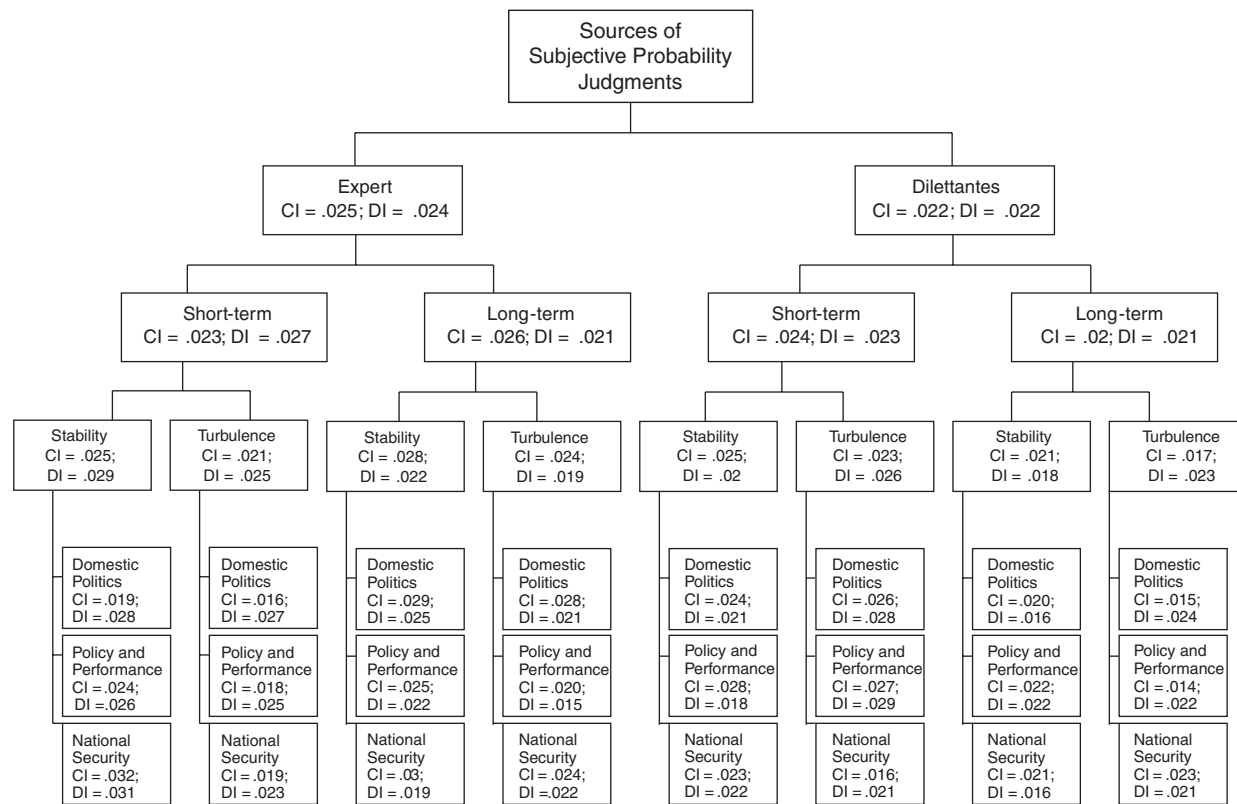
Sources of Subjective Probability Judgments

Expert
CI = .025; DI = .024

Dilettantes
CI = .022; DI = .022

Short-term
CI = .023; DI = .027

Long-term
CI = .026; DI = .021

Short-term
CI = .024; DI = .023

Long-term
CI = .02; DI = .021

Stability
CI = .025;
DI = .029

Turbulence
CI = .021;
DI = .025

Stability
CI = .028;
DI = .022

Turbulence
CI = .024;
DI = .019

Stability
CI = .025;
DI = .02

Turbulence
CI = .023;
DI = .026

Stability
CI = .021;
DI = .018

Turbulence
CI = .017;
DI = .023

Domestic Politics
CI =.019;
DI =.028

Policy and Performance
CI =.024;
DI =.026

National Security
CI =.032;
DI =.031

Domestic Politics
CI =.016;
DI =.027

Policy and Performance
CI =.018;
DI =.025

National Security
CI =.019;
DI =.023

Domestic Politics
CI =.029;
DI =.025

Policy and Performance
CI =.025;
DI =.022

National Security
CI =.03;
DI =.019

Domestic Politics
CI =.028;
DI =.021

Policy and Performance
CI =.020;
DI =.015

National Security
CI =.024;
DI =.022

Domestic Politics
CI =.024;
DI =.021

Policy and Performance
CI =.028;
DI =.018

National Security
CI =.023;
DI =.022

Domestic Politics
CI =.026;
DI =.028

Policy and Performance
CI =.027;
DI =.029

National Security
CI =.016;
DI =.021

Domestic Politics
CI =.020;
DI =.016

Policy and Performance
CI =.022;
DI =.022

National Security
CI =.021;
DI =.016

Domestic Politics
CI =.015;
DI =.024

Policy and Performance
CI =.014;
DI =.022

National Security
CI =.023;
DI =.021